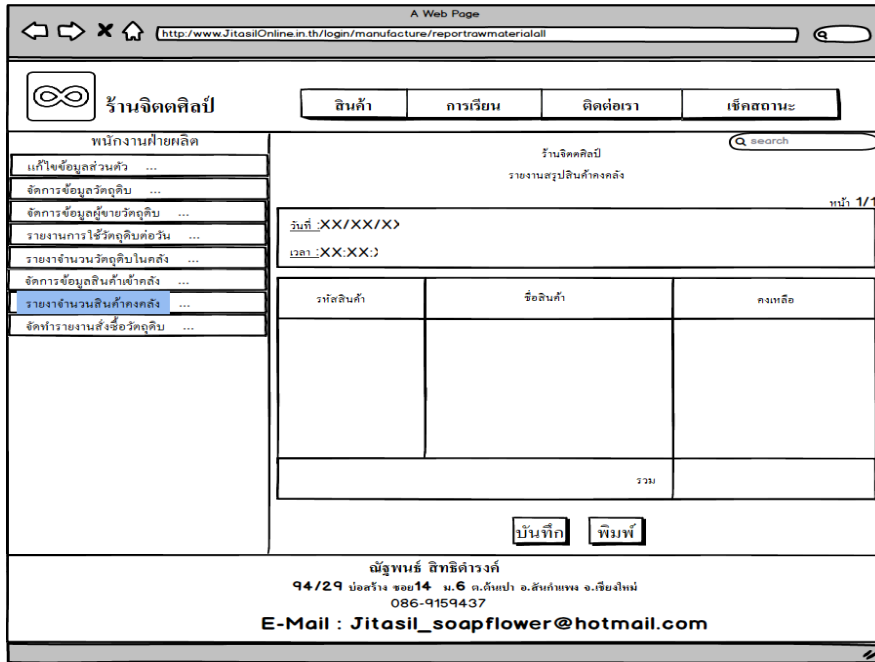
A Web Page

http://www.JitasilOnline.in.th/login/manufacture/reportrawmaterialall

ร้านจิตตศิลป์

สินค้า | การเรียน | ติดต่อเรา | เช็คสถานะ

พนักงานฝ่ายผลิต

แก้ไขข้อมูลส่วนตัว ...

จัดการข้อมูลวัตถุดิบ ...

จัดการข้อมูลผู้ขายวัตถุดิบ ...

รายงานการใช้วัตถุดิบต่อวัน ...

รายงาจำนวนวัตถุดิบในคลัง ...

จัดการข้อมูลสินค้าเข้าคลัง ...

รายงาจำนวนสินค้าคงคลัง ...

จัดทำรายงานสั่งซื้อวัตถุดิบ ...

search

ร้านจิตตศิลป์

รายงานสรุปสินค้าคงคลัง

หน้า 1/1

วันที่ :XX/XX/X>

เวลา :XX:XX:)

| รหัสสินค้า | ชื่อสินค้า | คงเหลือ |
|---|---|---|
| | | |
| | รวม | |

บันทึก พิมพ์

ณัฐพนธ์ สิทธิคำรงค์

94/29 บ่อสร้าง ซอย14 ม.6 ต.ต้นเปา อ.สันกำแพง จ.เชียงใหม่

086-9159437

E-Mail : Jitasil_soapflower@hotmail.com